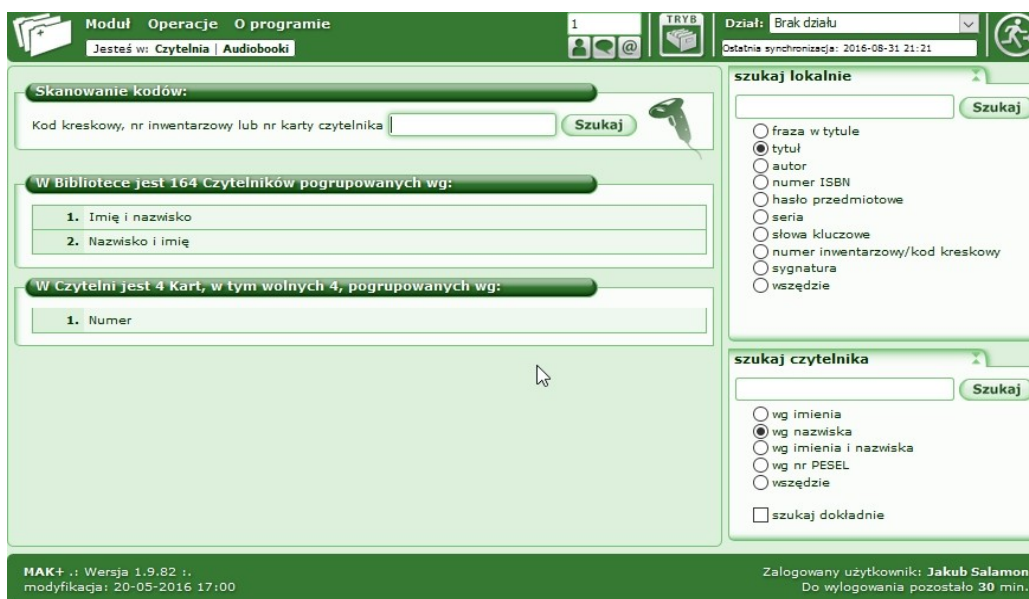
Moduł Operacje O programie
Jesteś w: Czytelnia | Audiobooki
1
TRYB
Dział: Brak działu
Ostatnia synchronizacja: 2016-08-31 21:21

Skanowanie kodów:
Kod kreskowy, nr inwentarzowy lub nr karty czytelnika
Szukaj

W Bibliotece jest 164 Czytelników pogrupowanych wg:
1. Imię i nazwisko
2. Nazwisko i imię

W Czytelni jest 4 Kart, w tym wolnych 4, pogrupowanych wg:
1. Numer

szukaj lokalnie
Szukaj
fraza w tytule
tytuł
autor
numer ISBN
hasło przedmiotowe
seria
słowa kluczowe
numer inwentarzowy/kod kreskowy
sygnatura
wszędzie

szukaj czytelnika
Szukaj
wg imienia
wg nazwiska
wg imienia i nazwiska
wg nr PESEL
wszędzie
szukaj dokładnie

MAK+ .: Wersja 1.9.82 :.
modyfikacja: 20-05-2016 17:00

Zalogowany użytkownik: Jakub Salamon
Do wylogowania pozostało 30 min.